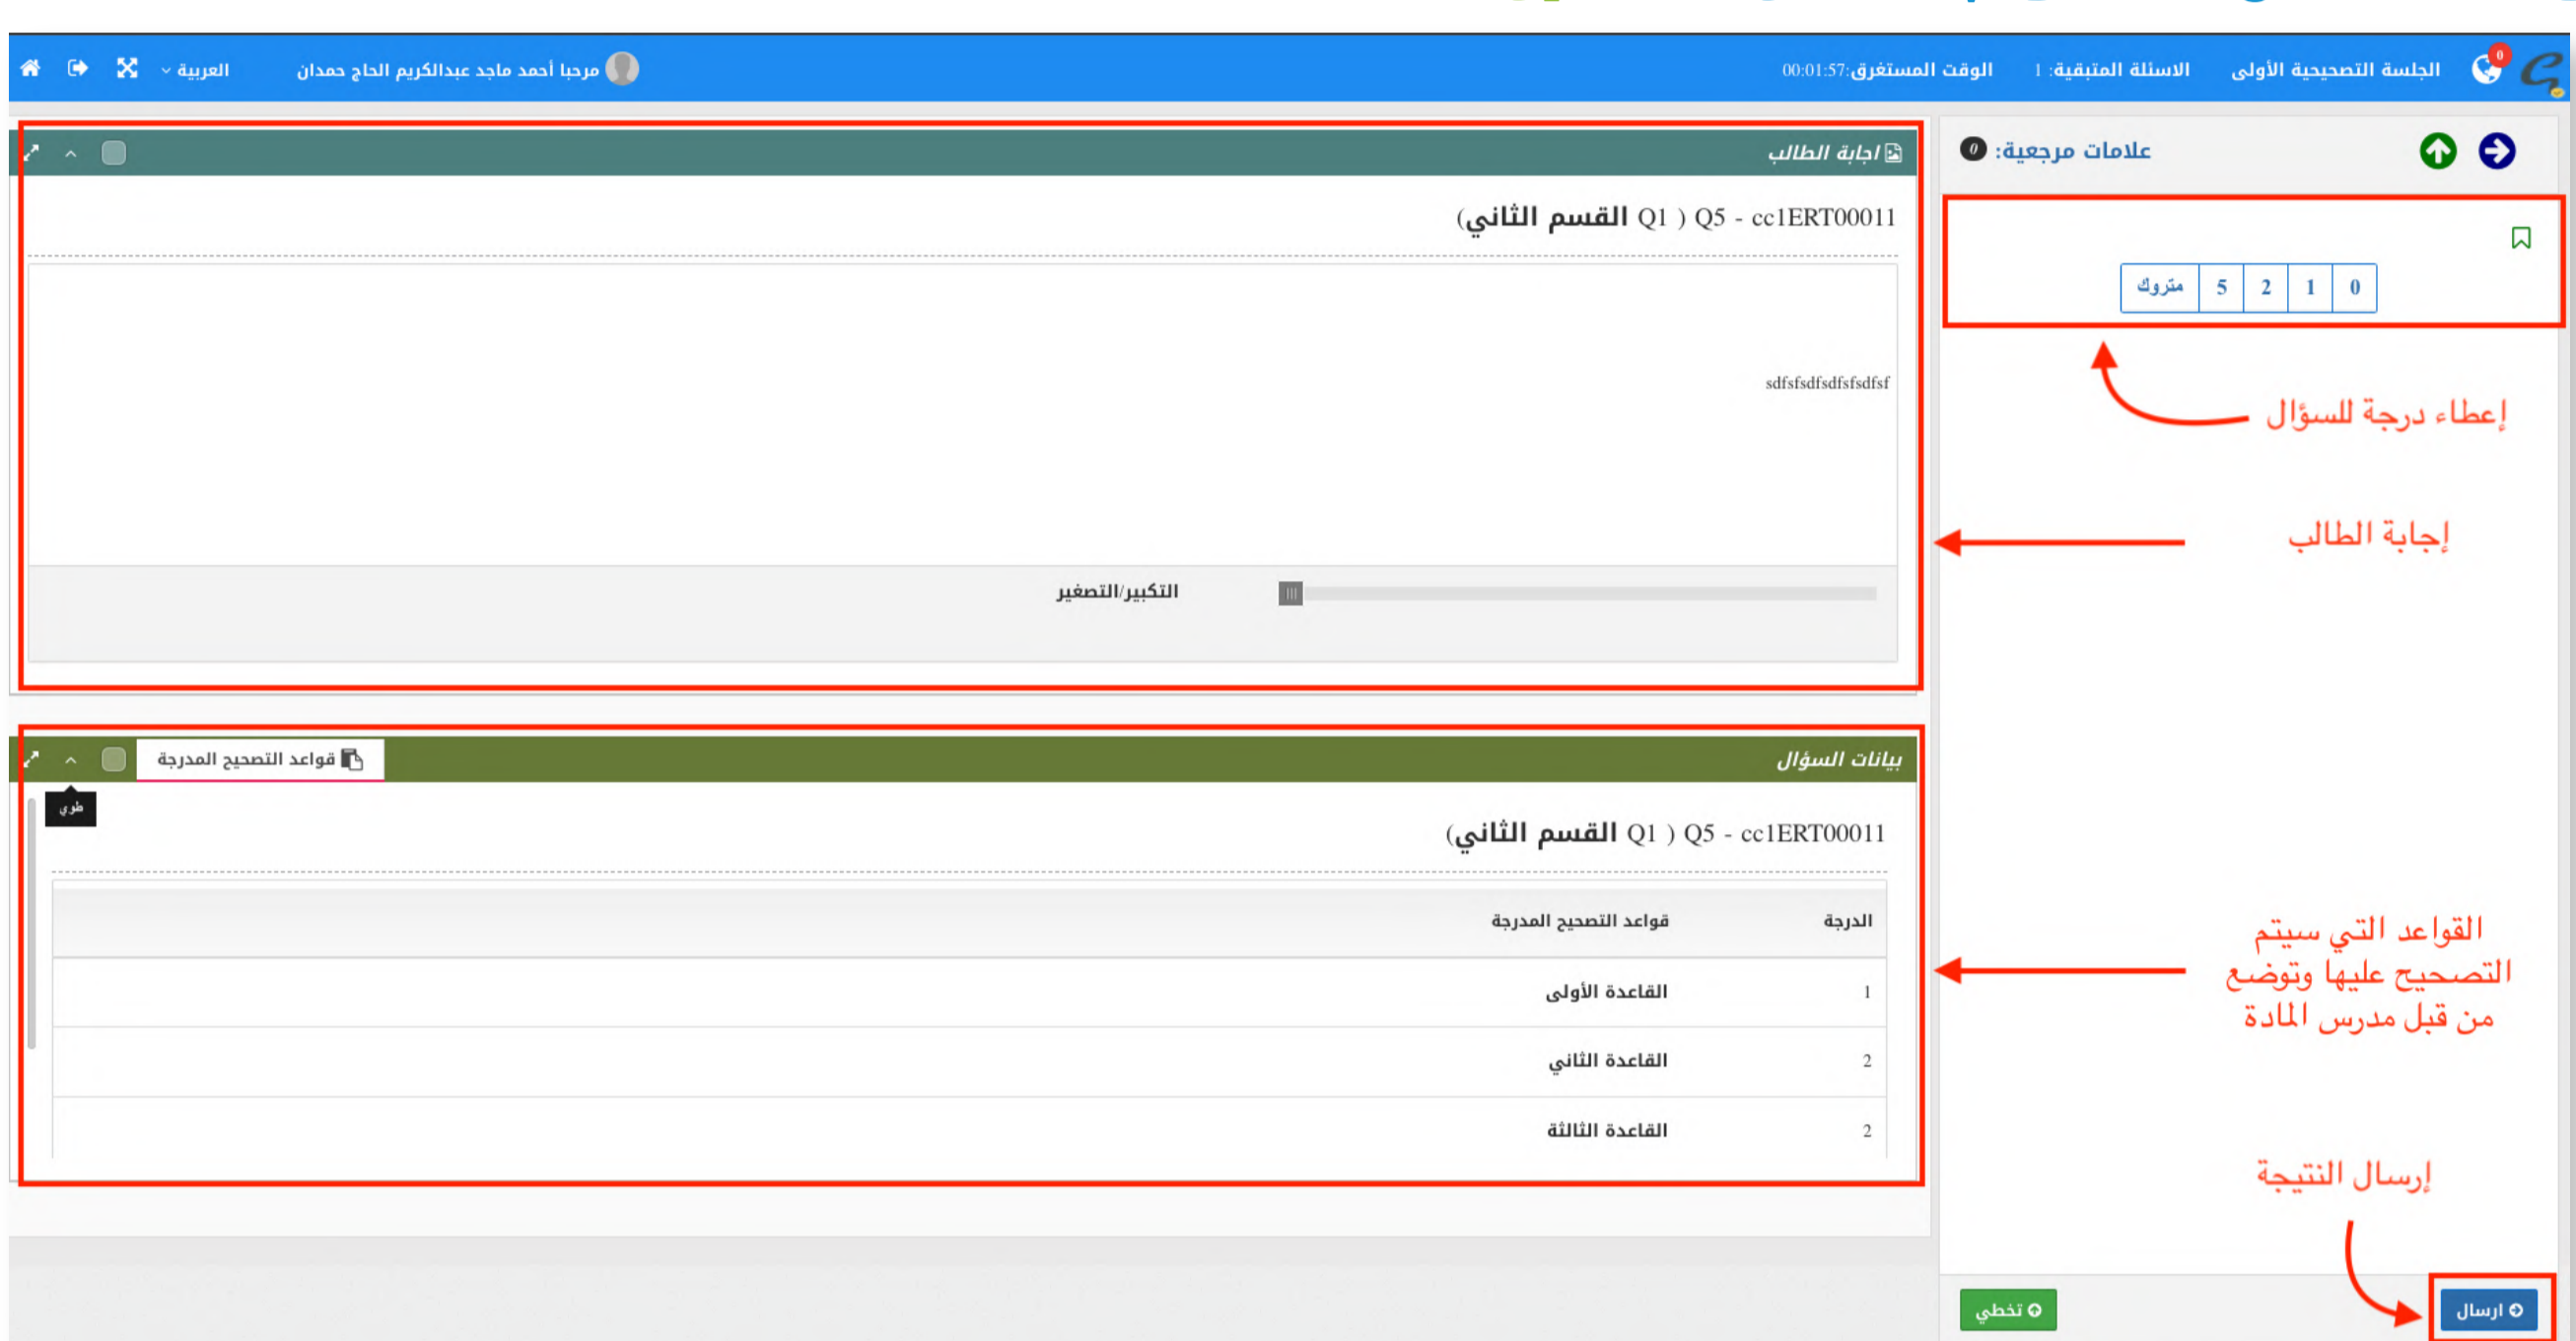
0
الجلسة التصحيحية الأولى الاسئلة المتبقية: 1 الوقت المستغرق: 00:01:57
مرحبا أحمد ماجد عبدالكريم الحاج حمدان العربية

علامات مرجعية: 0

| 0 | 1 | 2 | 5 | متروك |
|---|---|---|---|---|

إعطاء درجة للسؤال

إجابة الطالب

إجابة الطالب

Q5 - cc1ERT00011 ( Q1 القسم الثاني)

sdfsfsdfsdfsfsdfsf

التكبير/التصغير

بيانات السؤال

قواعد التصحيح المدرجة

طوي

Q5 - cc1ERT00011 ( Q1 القسم الثاني)

| الدرجة | قواعد التصحيح المدرجة |
|---|---|
| 1 | القاعدة الأولى |
| 2 | القاعدة الثاني |
| 2 | القاعدة الثالثة |

القواعد التي سيتم التصحيح عليها وتوضع من قبل مدرس المادة

إرسال النتيجة

تخطي
ارسال